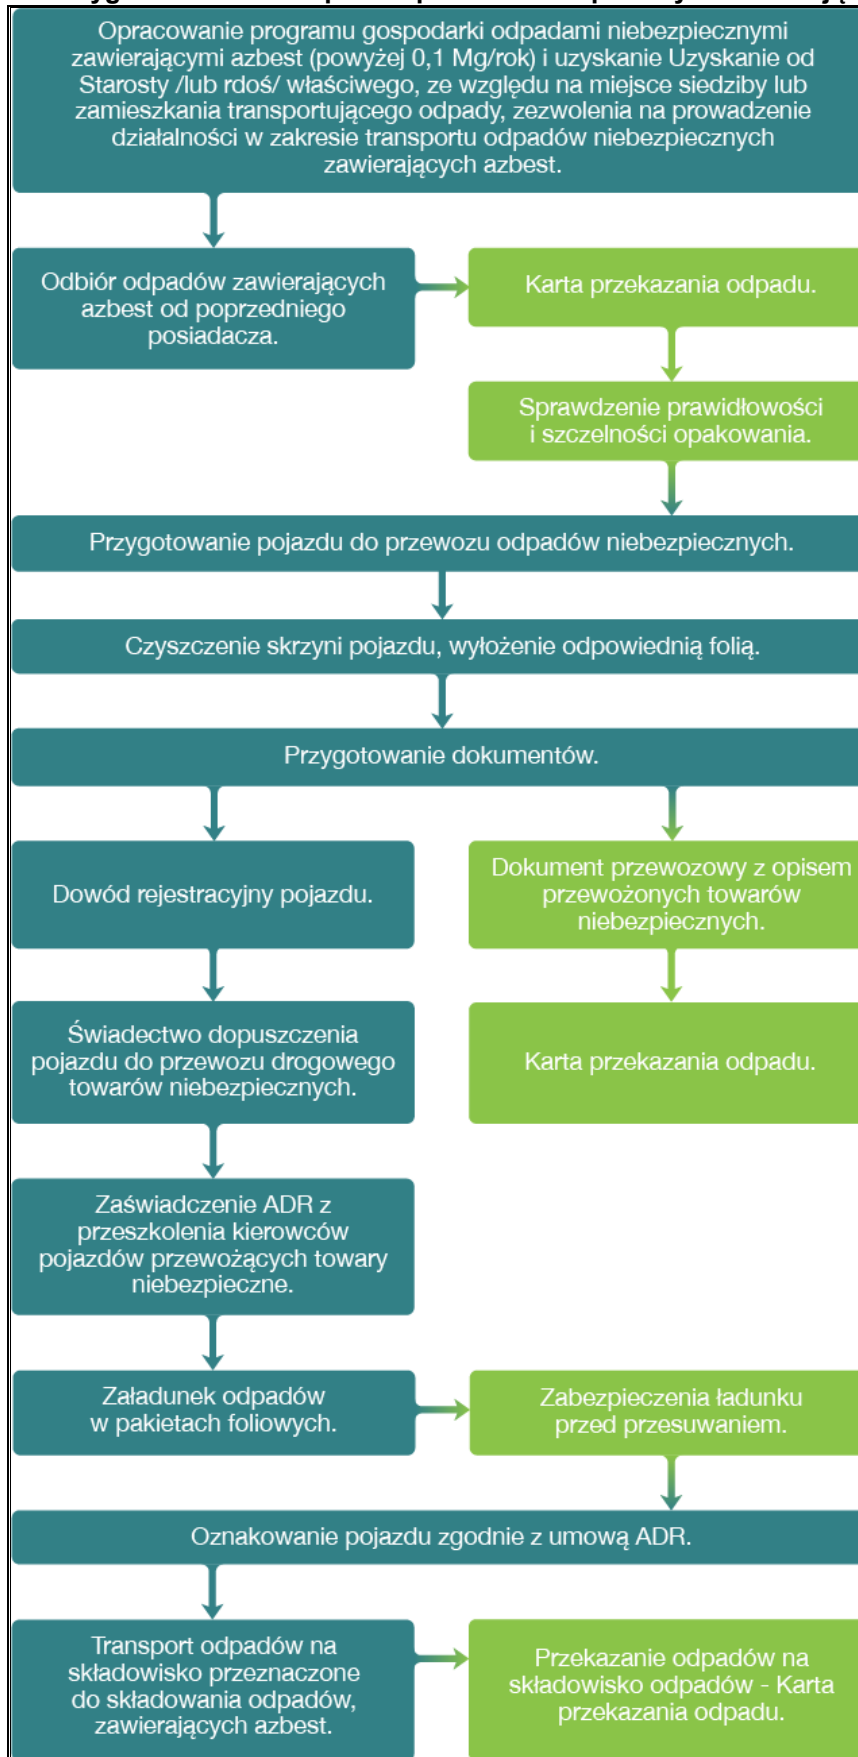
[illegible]

Opracowanie programu gospodarki odpadami niebezpiecznymi zawierającymi azbest (powyżej 0,1 Mg/rok) i uzyskanie Uzyskanie od Starosty /lub rdoś/ właściwego, ze względu na miejsce siedziby lub zamieszkania transportującego odpady, zezwolenia na prowadzenie działalności w zakresie transportu odpadów niebezpiecznych zawierających azbest.

Odbiór odpadów zawierających azbest od poprzedniego posiadacza.

Karta przekazania odpadu.

Sprawdzenie prawidłowości i szczelności opakowania.

Przygotowanie pojazdu do przewozu odpadów niebezpiecznych.

Czyszczenie skrzyni pojazdu, wyłożenie odpowiednią folią.

Przygotowanie dokumentów.

Dowód rejestracyjny pojazdu.

Dokument przewozowy z opisem przewożonych towarów niebezpiecznych.

Świadectwo dopuszczenia pojazdu do przewozu drogowego towarów niebezpiecznych.

Karta przekazania odpadu.

Zaświadczenie ADR z przeszkolenia kierowców pojazdów przewożących towary niebezpieczne.

Załadunek odpadów w pakietach foliowych.

Zabezpieczenia ładunku przed przesuwaniem.

Oznakowanie pojazdu zgodnie z umową ADR.

Transport odpadów na składowisko przeznaczone do składowania odpadów, zawierających azbest.

Przekazanie odpadów na składowisko odpadów - Karta przekazania odpadu.